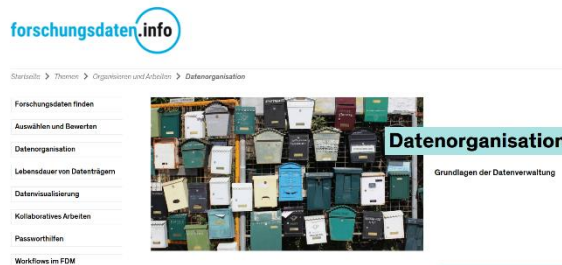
forschungsdaten.info

Startseite > Themen > Organisieren und Arbeiten > Datenorganisation

Forschungsdaten finden

Auswählen und Bewerten

Datenorganisation

Lebensdauer von Datenträgern

Datenvisualisierung

Kollaboratives Arbeiten

Passworthilfen

Workflows im FDM

Datenorganisation

Grundlagen der Datenverwaltung